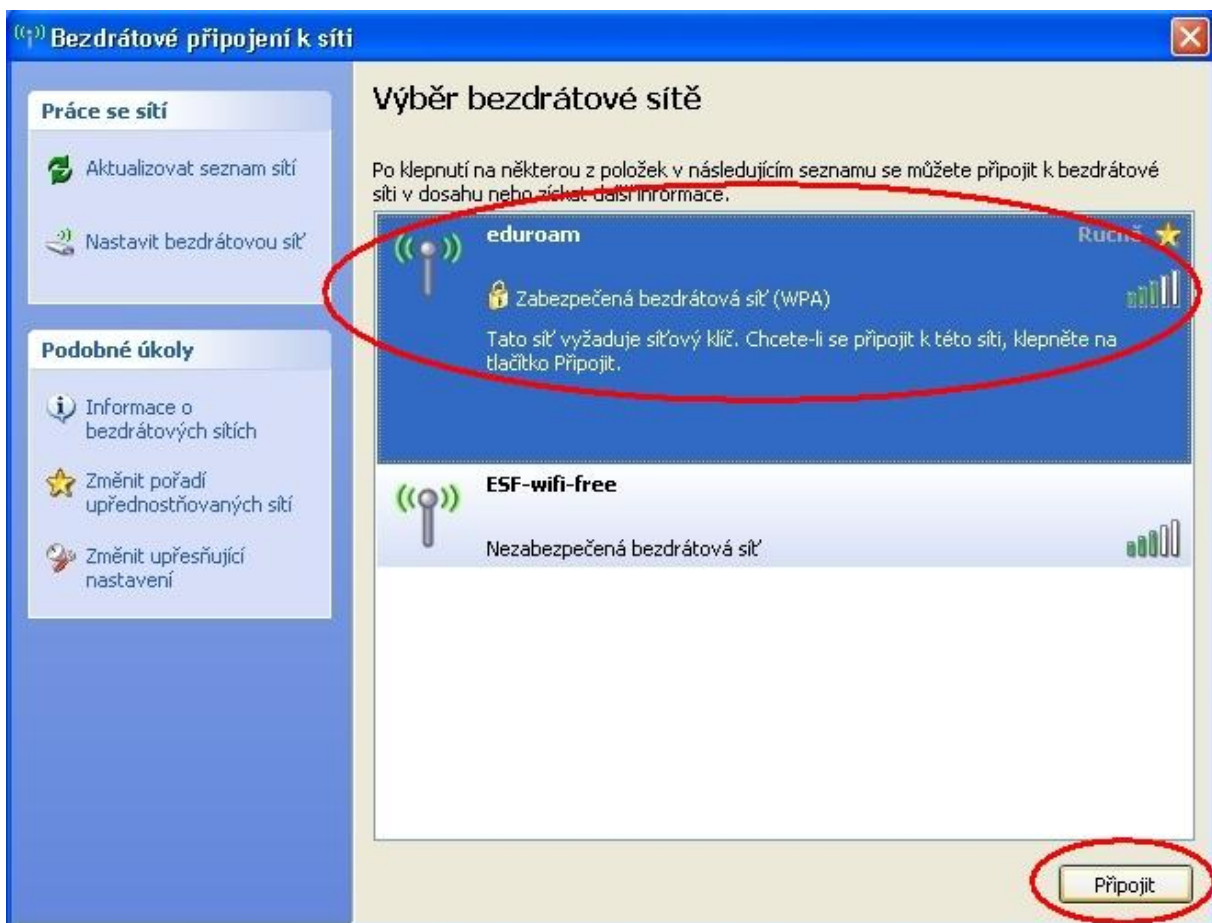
Bezdrátové připojení k síti

Práce se sítí

Aktualizovat seznam sítí

Nastavit bezdrátovou síť

Podobné úkoly

Informace o bezdrátových sítích

Změnit pořadí upřednostňovaných sítí

Změnit upřesňující nastavení

Výběr bezdrátové sítě

Po klepnutí na některou z položek v následujícím seznamu se můžete připojit k bezdrátové síti v dosahu nebo získat další informace.

eduroam

Ručně

Zabezpečená bezdrátová síť (WPA)

Tato síť vyžaduje síťový klíč. Chcete-li se připojit k této síti, klepněte na tlačítko Připojit.

ESF-wifi-free

Nezabezpečená bezdrátová síť

Připojit